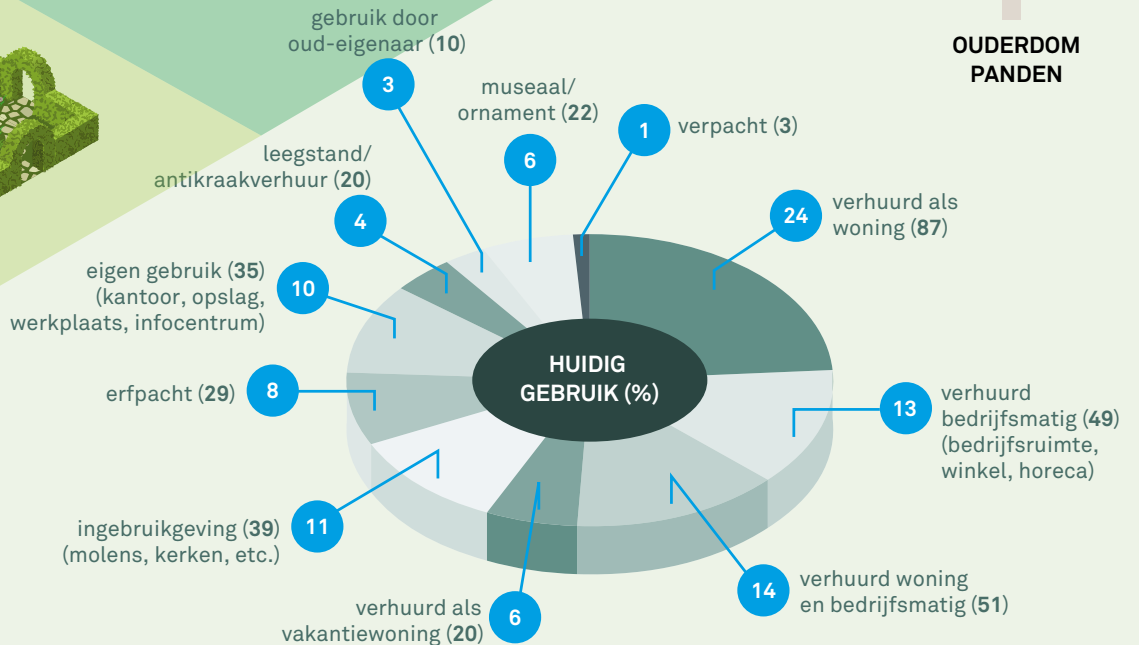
OUDERDOM PANDEN

gebruik door oud-eigenaar (**10**)
3

museaal/ ornament (**22**)
6

1
verpacht (**3**)

leegstand/ antikraakverhuur (**20**)
4

24
verhuurd als woning (**87**)

eigen gebruik (**35**) (kantoor, opslag, werkplaats, infocentrum)
10

HUIDIG GEBRUIK (%)

erfpacht (**29**)
8

13
verhuurd bedrijfsmatig (**49**) (bedrijfsruimte, winkel, horeca)

ingebruikgeving (**39**) (molens, kerken, etc.)
11

14
verhuurd woning en bedrijfsmatig (**51**)

verhuurd als vakantiewoning (**20**)
6